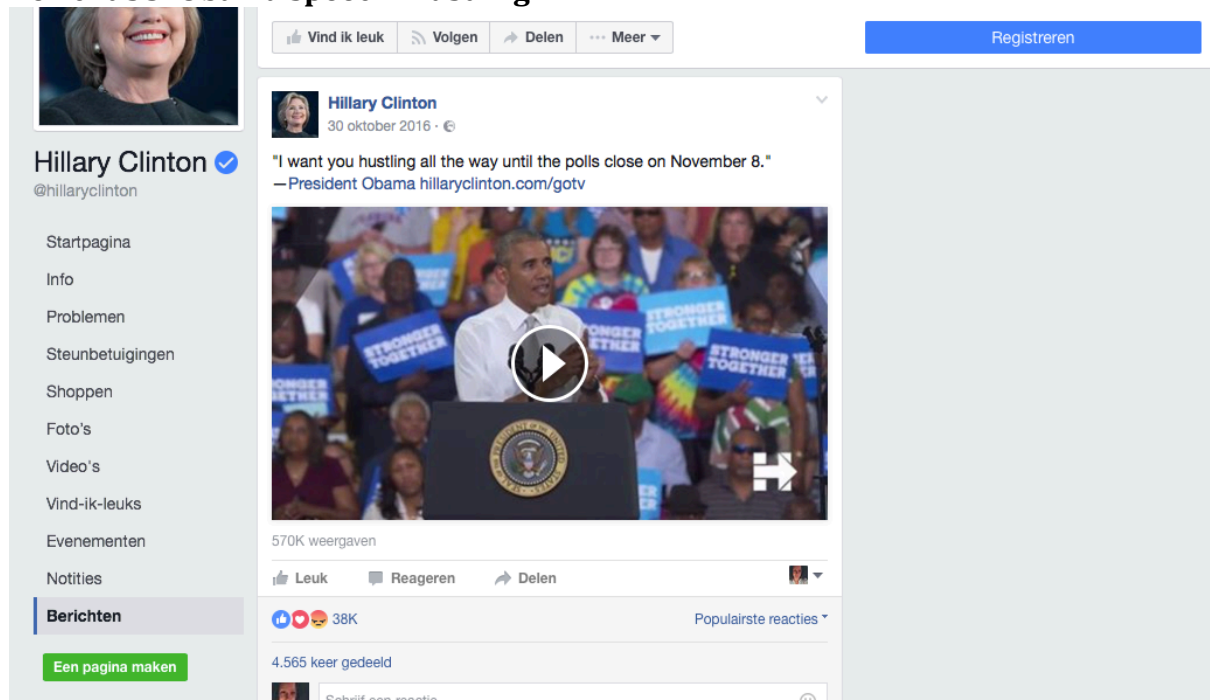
Vind ik leuk Volgen Delen Meer

Registreren

Hillary Clinton
@hillaryclinton

Startpagina
Info
Problemen
Steunbetuigingen
Shoppen
Foto's
Video's
Vind-ik-leuks
Evenementen
Notities
Berichten

Een pagina maken

Hillary Clinton
30 oktober 2016 ·

"I want you hustling all the way until the polls close on November 8."
—President Obama hillaryclinton.com/gotv

STRONGER TOGETHER

570K weergaven

Leuk Reageren Delen

38K

Populairste reacties

4.565 keer gedeeld

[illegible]